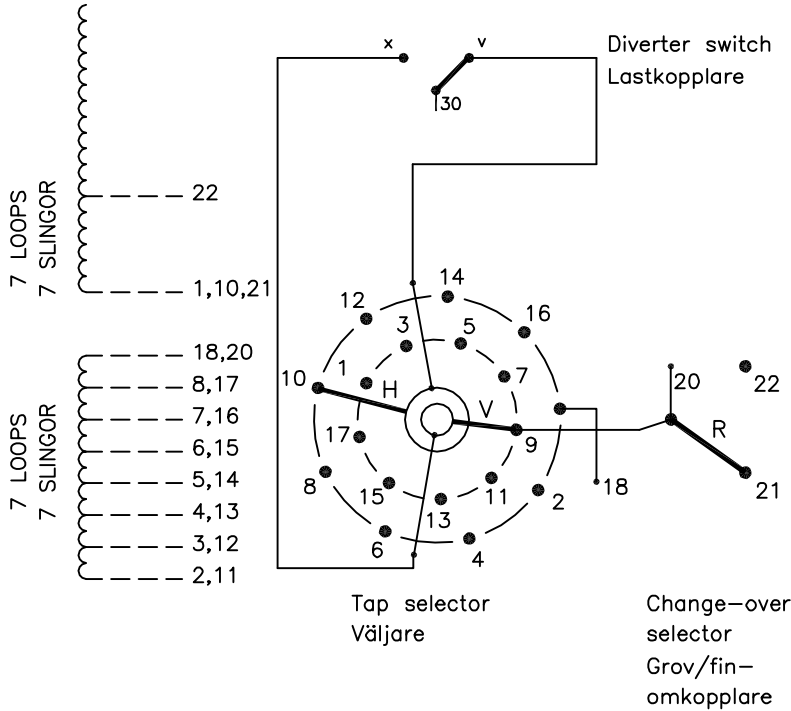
x
v
30
Diverter switch
Lastkopplare

7 LOOPS
7 SLINGOR

22
1,10,21

7 LOOPS
7 SLINGOR

18,20
8,17
7,16
6,15
5,14
4,13
3,12
2,11

14
12
16
3
5
1
7
10
H
V
20
22
R
17
9
8
15
11
2
18
21
13
6
4

Tap selector
Väljare

Change-over selector
Grov/fin-omkopplare